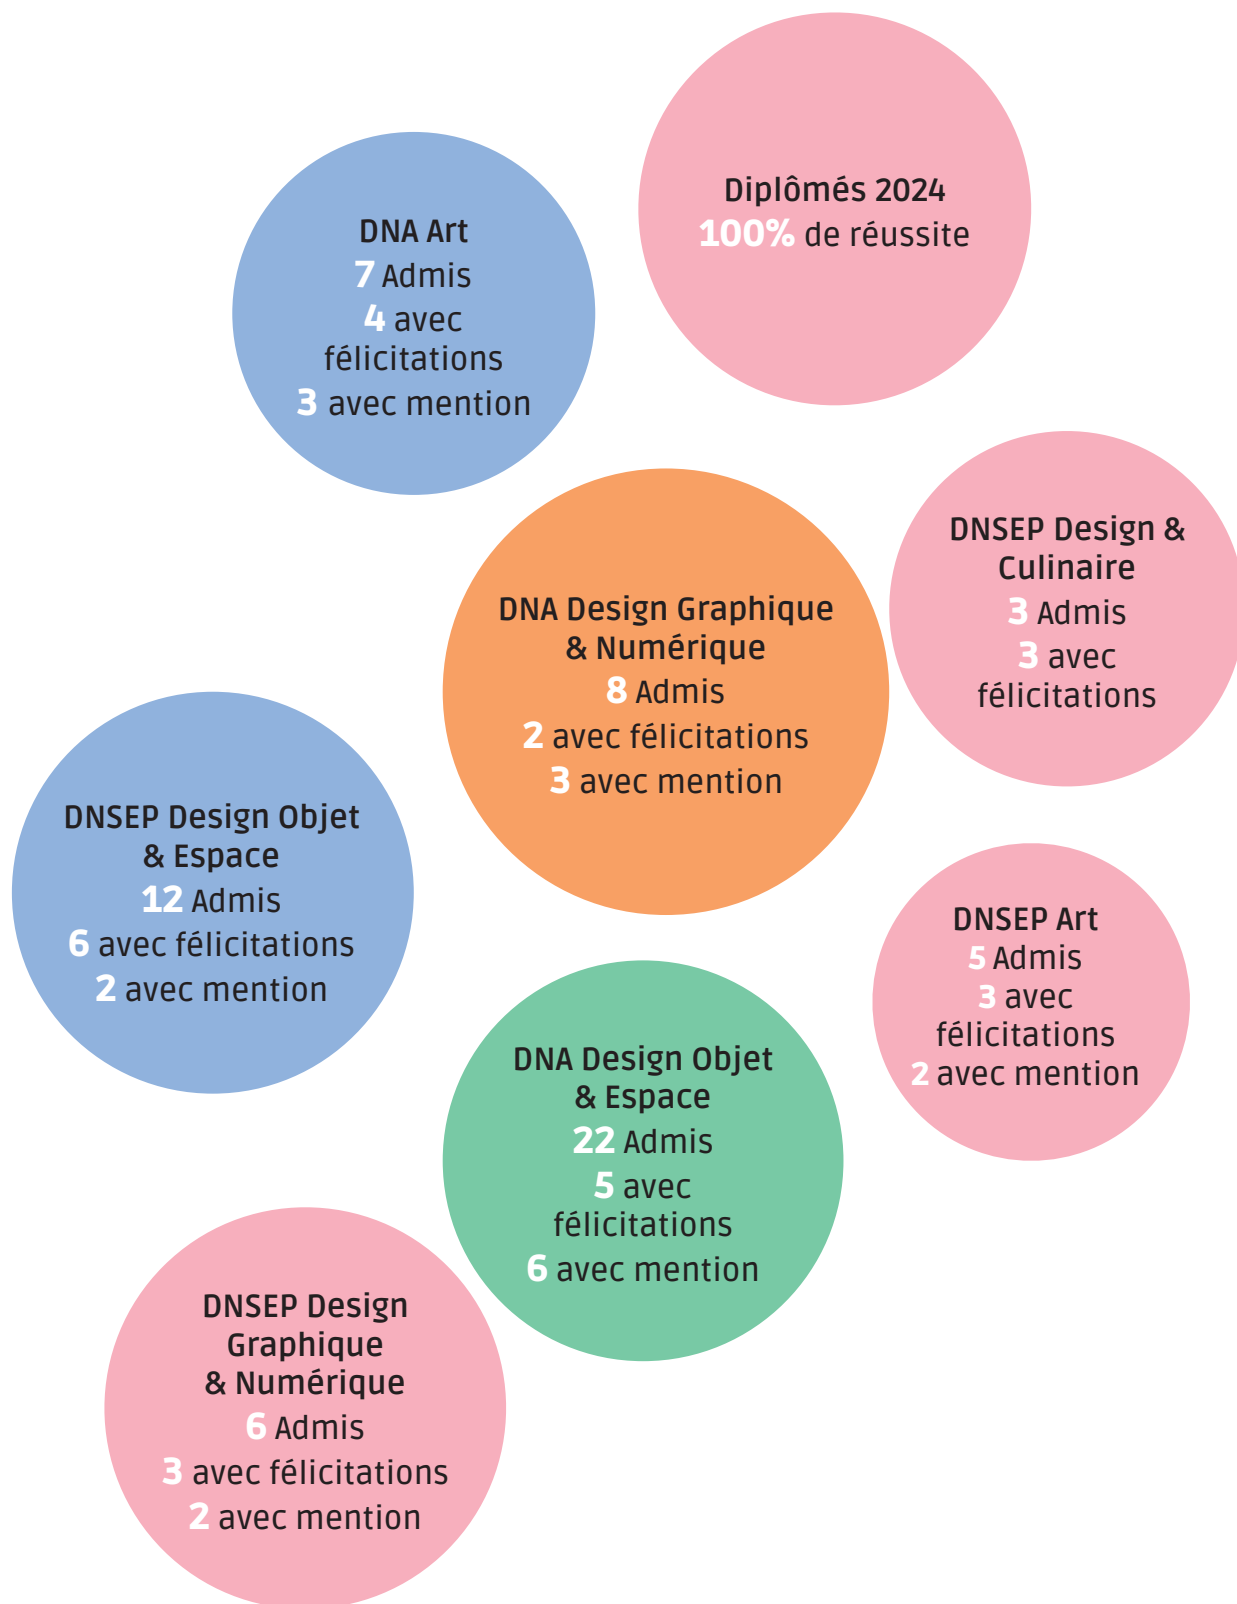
Diplômés 2024
100% de réussite

DNA Art
7 Admis
4 avec félicitations
3 avec mention

DNSEP Design & Culinaire
3 Admis
3 avec félicitations

DNA Design Graphique & Numérique
8 Admis
2 avec félicitations
3 avec mention

DNSEP Design Objet & Espace
12 Admis
6 avec félicitations
2 avec mention

DNSEP Art
5 Admis
3 avec félicitations
2 avec mention

DNA Design Objet & Espace
22 Admis
5 avec félicitations
6 avec mention

DNSEP Design Graphique & Numérique
6 Admis
3 avec félicitations
2 avec mention